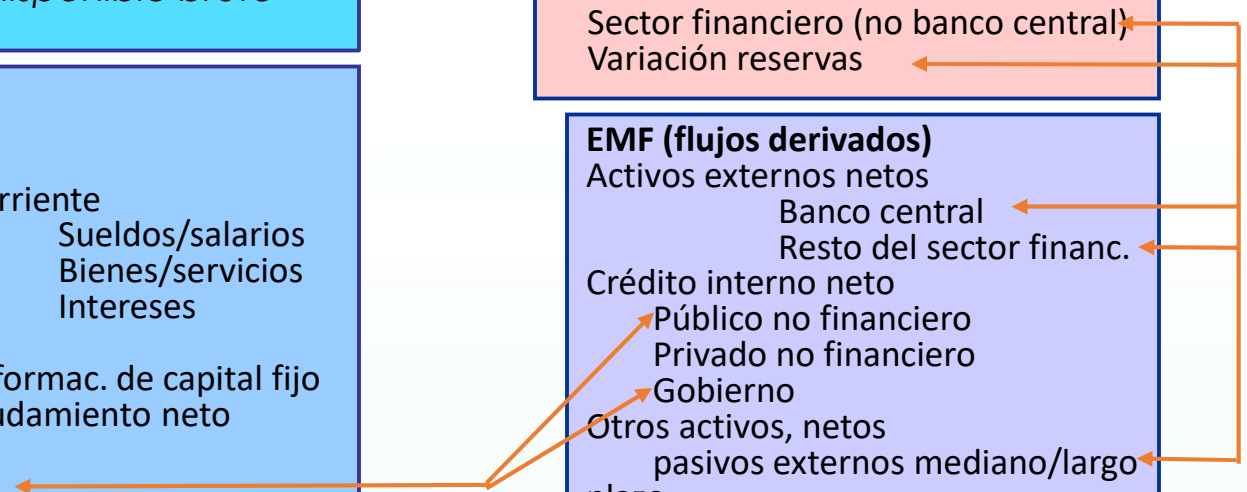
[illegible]

rriente
Sueldos/salarios
Bienes/servicios
Intereses

formac. de capital fijo
udamiento neto

Sector financiero (no banco central)
Variación reservas

EMF (flujos derivados)
Activos externos netos
Banco central
Resto del sector financ.
Crédito interno neto
Público no financiero
Privado no financiero
Gobierno
Otros activos, netos
pasivos externos mediano/largo
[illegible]